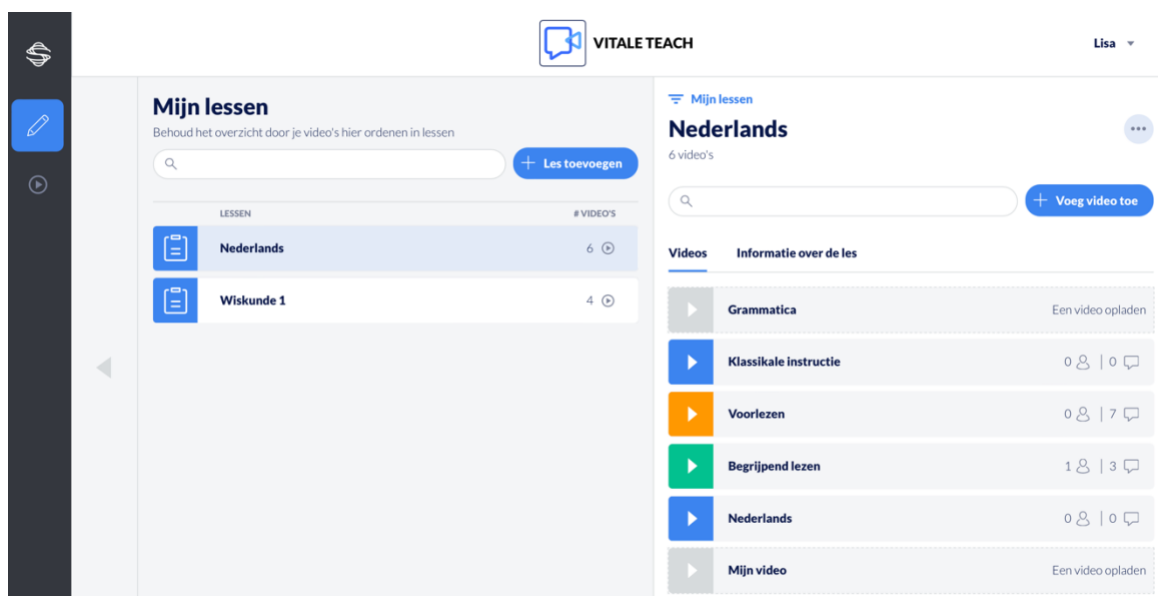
VITALE TEACH

Lisa

Mijn lessen

Behoud het overzicht door je video's hier ordenen in lessen

+ Les toevoegen

| LESSEN | # VIDEO'S |
|---|---|
| Nederlands | 6 |
| Wiskunde 1 | 4 |

Mijn lessen

Nederlands

6 video's

+ Voeg video toe

Videos | Informatie over de les

| | |
|---|---|
| Grammatica | Een video opladen |
| Klassikale instructie | 0 \| 0 |
| Voorlezen | 0 \| 7 |
| Begrijpend lezen | 1 \| 3 |
| Nederlands | 0 \| 0 |
| Mijn video | Een video opladen |